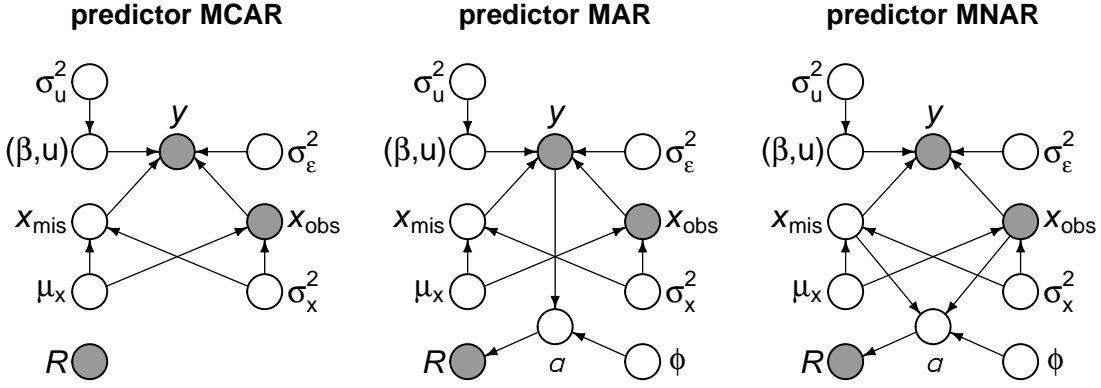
predictor MCAR

$\sigma_u^2$

$y$

$(\beta,u)$

$\sigma_\varepsilon^2$

$x_{mis}$

$x_{obs}$

$\mu_x$

$\sigma_x^2$

$R$

predictor MAR

$\sigma_u^2$

$y$

$(\beta,u)$

$\sigma_\varepsilon^2$

$x_{mis}$

$x_{obs}$

$\mu_x$

$\sigma_x^2$

$R$

$a$

$\phi$

predictor MNAR

$\sigma_u^2$

$y$

$(\beta,u)$

$\sigma_\varepsilon^2$

$x_{mis}$

$x_{obs}$

$\mu_x$

$\sigma_x^2$

$R$

$a$

$\phi$